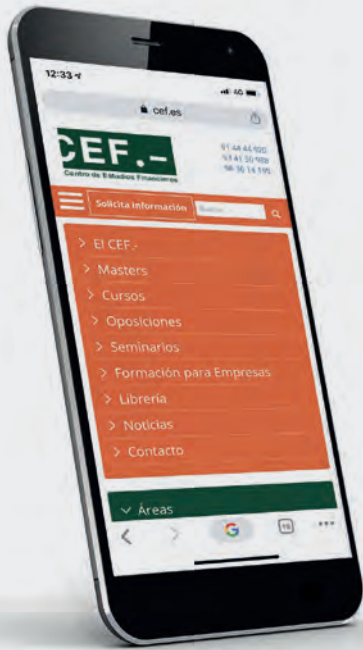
12:33

4G

cef.es

CEF.-
Centro de Estudios Financieros

91 44 44 920
93 41 50 988
96 36 14 195

Solicita información

Buscar

> El CEF.-
> Masters
> Cursos
> Oposiciones
> Seminarios
> Formación para Empresas
> Librería
> Noticias
> Contacto

Áreas

G

15